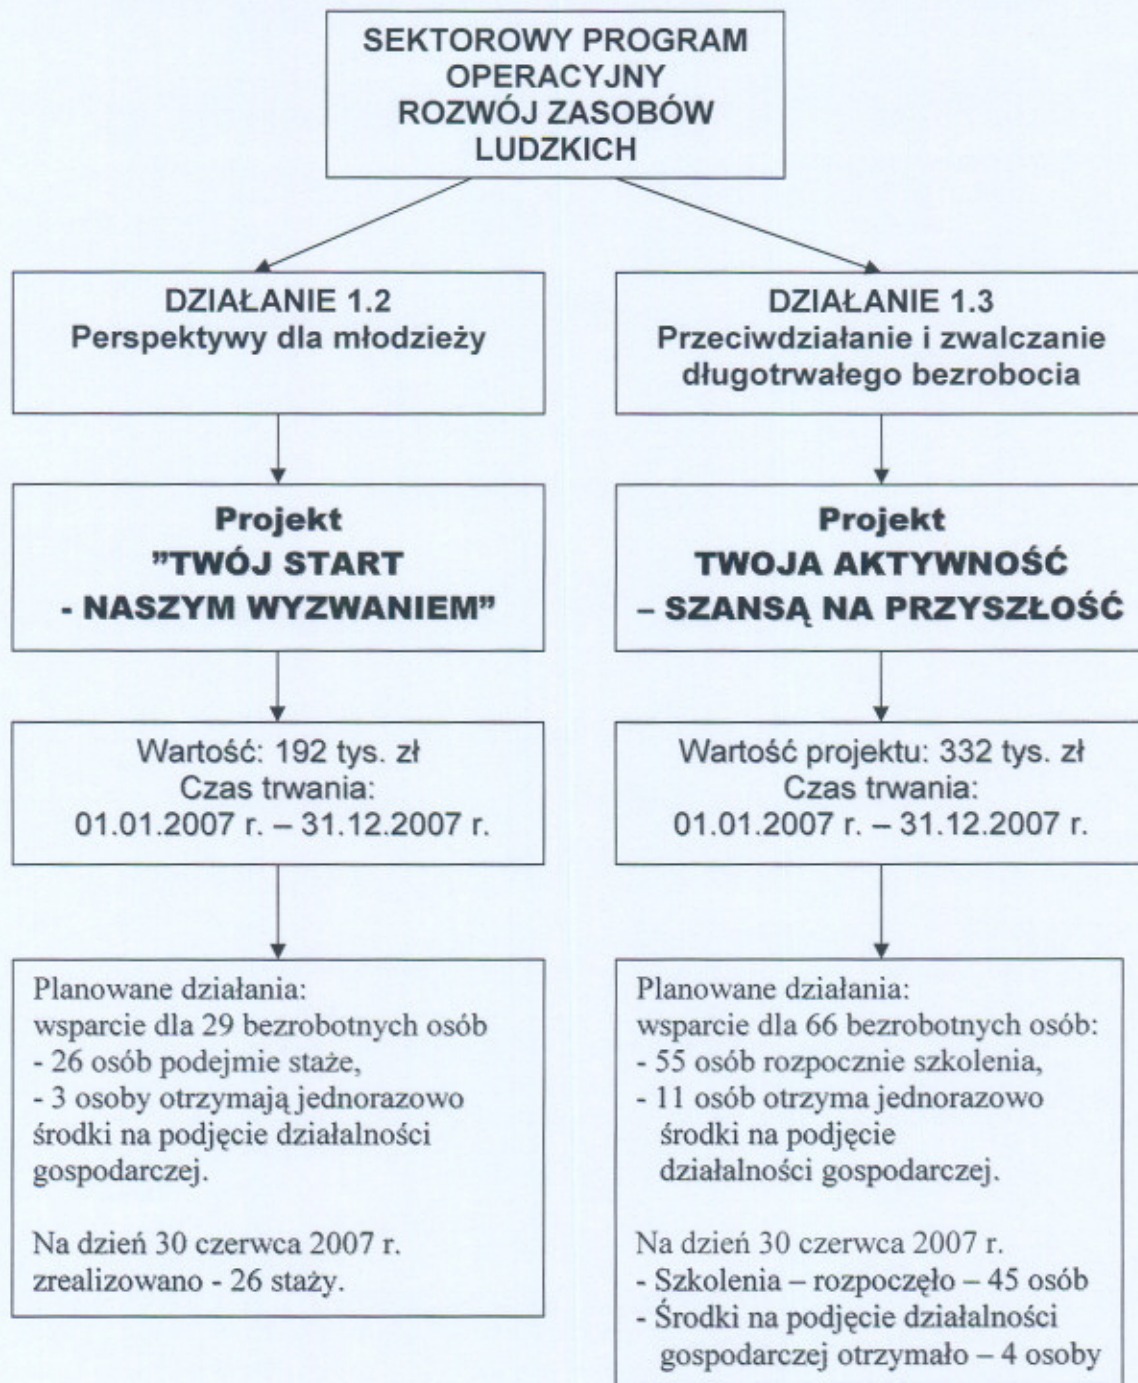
SEKTOROWY PROGRAM OPERACYJNY ROZWÓJ ZASOBÓW LUDZKICH

DZIAŁANIE 1.2
Perspektywy dla młodzieży

Projekt
"TWÓJ START - NASZYM WYZWANIEM"

Wartość: 192 tys. zł
Czas trwania:
01.01.2007 r. – 31.12.2007 r.

Planowane działania:
wsparcie dla 29 bezrobotnych osób
- 26 osób podejmie staże,
- 3 osoby otrzymają jednorazowo środki na podjęcie działalności gospodarczej.

Na dzień 30 czerwca 2007 r. zrealizowano - 26 staży.

DZIAŁANIE 1.3
Przeciwdziałanie i zwalczanie długotrwałego bezrobocia

Projekt
TWOJA AKTYWNOŚĆ – SZANSĄ NA PRZYSZŁOŚĆ

Wartość projektu: 332 tys. zł
Czas trwania:
01.01.2007 r. – 31.12.2007 r.

Planowane działania:
wsparcie dla 66 bezrobotnych osób:
- 55 osób rozpocznie szkolenia,
- 11 osób otrzyma jednorazowo środki na podjęcie działalności gospodarczej.

Na dzień 30 czerwca 2007 r.
- Szkolenia – rozpoczęło – 45 osób
- Środki na podjęcie działalności gospodarczej otrzymało – 4 osoby